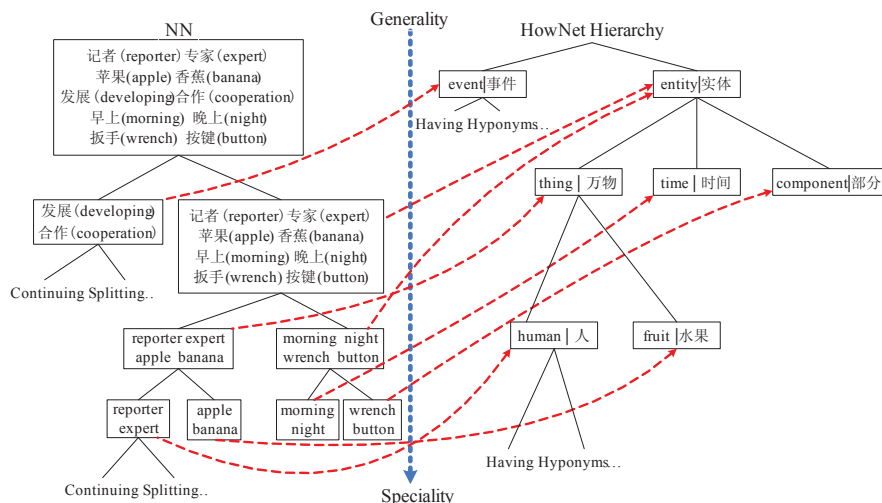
NN

记者 (reporter) 专家 (expert)
苹果(apple) 香蕉(banana)
发展 (developing) 合作 (cooperation)
早上(morning) 晚上(night)
扳手(wrench) 按键(button)

发展 (developing)
合作 (cooperation)

Continuing Splitting..

记者 (reporter) 专家 (expert)
苹果(apple) 香蕉(banana)
早上(morning) 晚上(night)
扳手(wrench) 按键(button)

reporter expert
apple banana

morning night
wrench button

reporter
expert

apple
banana

morning
night

wrench
button

Continuing Splitting..

Generality

Speciality

HowNet Hierarchy

event|事件

Having Hyponyms..

entity|实体

thing | 万物

time | 时间

component|部分

human | 人

fruit |水果

Having Hyponyms..